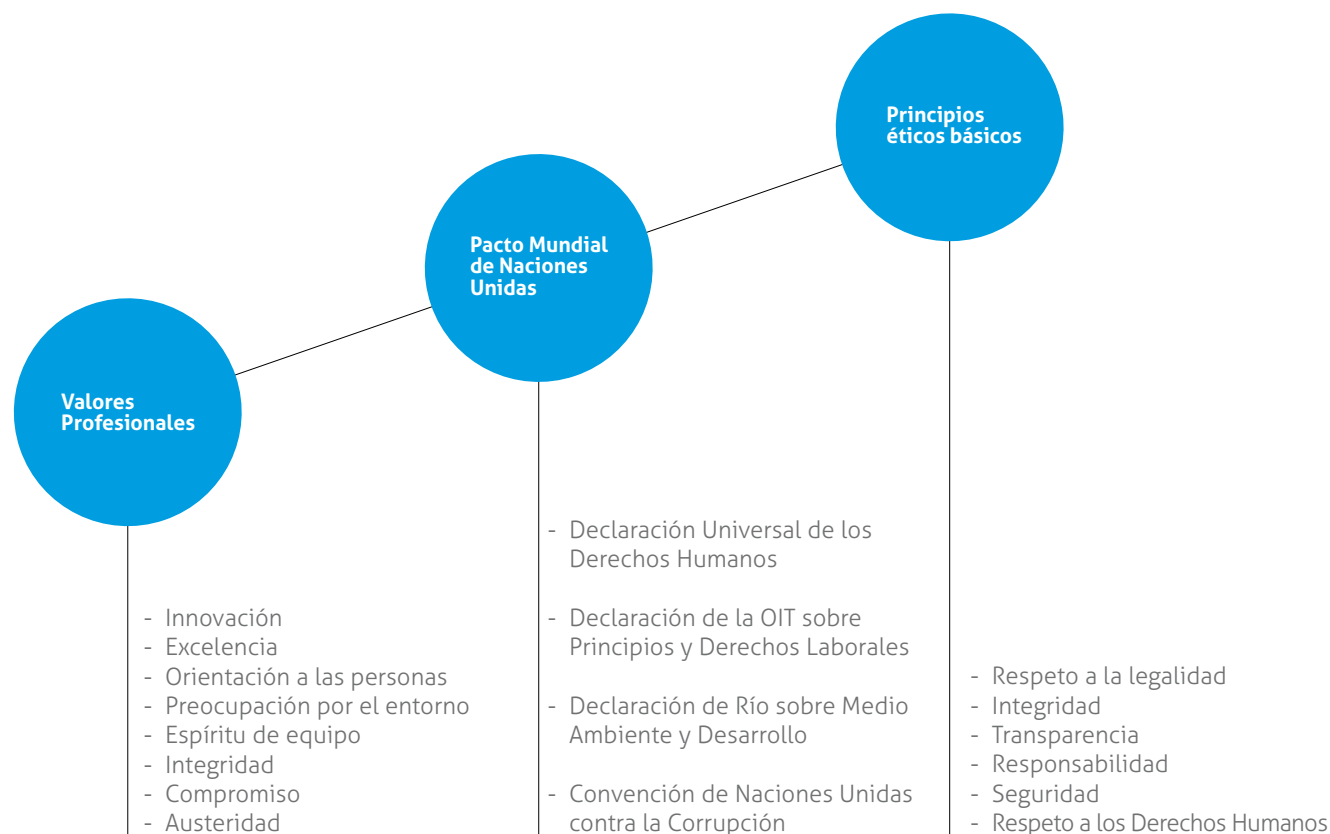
Valores Profesionales

- Innovación
- Excelencia
- Orientación a las personas
- Preocupación por el entorno
- Espíritu de equipo
- Integridad
- Compromiso
- Austeridad

Pacto Mundial de Naciones Unidas

- Declaración Universal de los Derechos Humanos

- Declaración de la OIT sobre Principios y Derechos Laborales

- Declaración de Río sobre Medio Ambiente y Desarrollo

- Convención de Naciones Unidas contra la Corrupción

Principios éticos básicos

- Respeto a la legalidad
- Integridad
- Transparencia
- Responsabilidad
- Seguridad
- Respeto a los Derechos Humanos